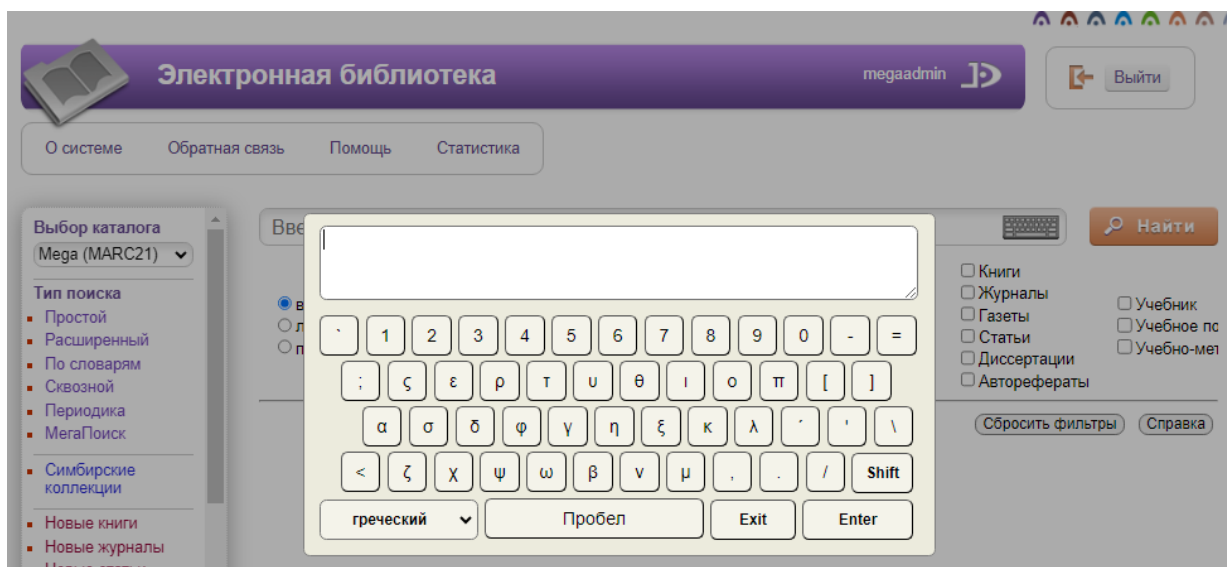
Электронная библиотека
megaadmin
Выйти

О системе Обратная связь Помощь Статистика

Выбор каталога
Mega (MARC21)
Тип поиска
- Простой
- Расширенный
- По словарям
- Сквозной
- Периодика
- МегаПоиск
- Симбирские коллекции
- Новые книги
- Новые журналы

Вве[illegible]
Найти

в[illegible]
л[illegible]
п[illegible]

Книги
Журналы
Газеты
Статьи
Диссертации
Авторефераты
Учебник
Учебное по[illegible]
Учебно-мет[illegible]

Сбросить фильтры Справка

` 1 2 3 4 5 6 7 8 9 0 - =
; ς ε ρ τ υ θ ι ο π [ ]
α σ δ φ γ η ξ κ λ ΄ ' \
< ζ χ ψ ω β ν μ , . / Shift
греческий Пробел Exit Enter